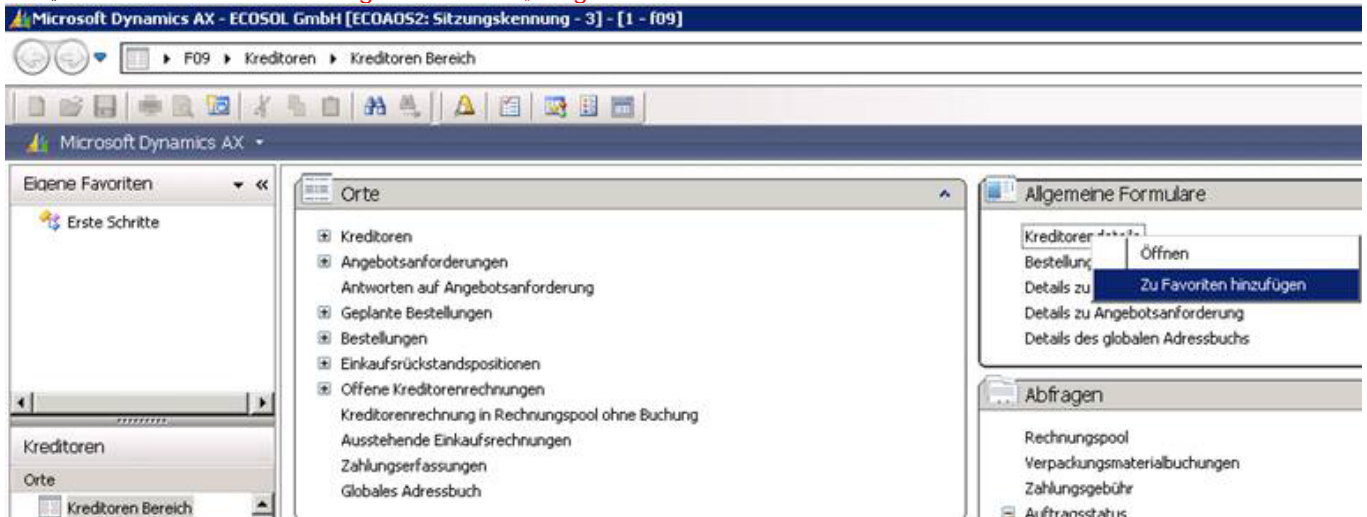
Microsoft Dynamics AX - ECOSOL GmbH [ECOAOS2: Sitzungskennung - 3] - [1 - f09]

F09 ▸ Kreditoren ▸ Kreditoren Bereich

Microsoft Dynamics AX

Eigene Favoriten

Erste Schritte

Kreditoren

Orte

Kreditoren Bereich

Orte

Kreditoren
Angebotsanforderungen
Antworten auf Angebotsanforderung
Geplante Bestellungen
Bestellungen
Einkaufsrückstandspositionen
Offene Kreditorenrechnungen
Kreditorenrechnung in Rechnungspool ohne Buchung
Ausstehende Einkaufsrechnungen
Zahlungserfassungen
Globales Adressbuch

Allgemeine Formulare

Kreditoren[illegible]
Bestellung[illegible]
Details zu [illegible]
Details zu Angebotsanforderung
Details des globalen Adressbuchs

Öffnen
Zu Favoriten hinzufügen

Abfragen

Rechnungspool
Verpackungsmaterialbuchungen
Zahlungsgebühr
Auftragsstatus